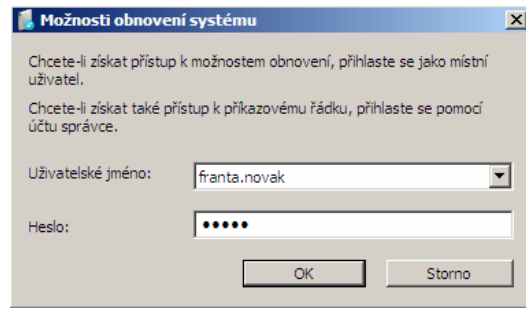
Možnosti obnovení systému

Chcete-li získat přístup k možnostem obnovení, přihlaste se jako místní uživatel.

Chcete-li získat také přístup k příkazovému řádku, přihlaste se pomocí účtu správce.

Uživatelské jméno: franta.novak

Heslo: •••••

OK Storno